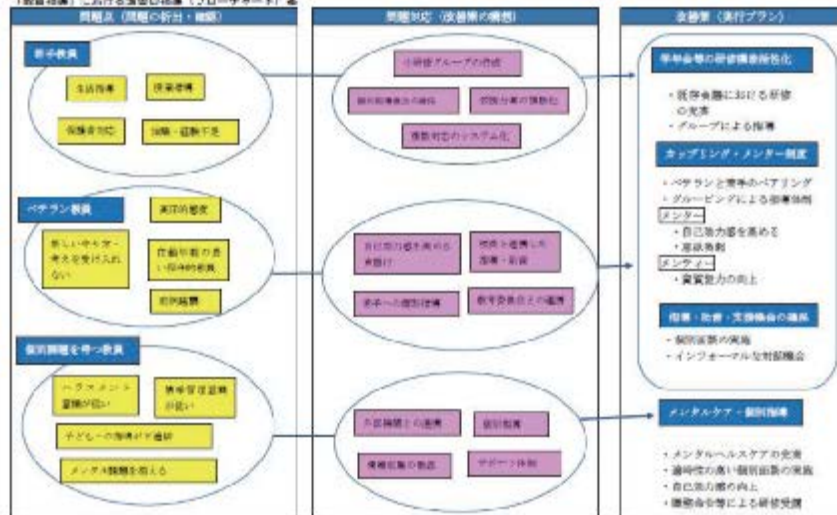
「教員指導」における課題の解決（フローチャート）④

問題点（問題の析出・確認）

若手教員

生活指導
授業準備
保護者対応
知識・経験不足

ベテラン教員

実践的態度
新しいやり方・考えを受け入れない
授業準備の負い目的教員
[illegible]

個別課題を持つ教員

ハラスメント意識が低い
情報管理意識が低い
子ども一への指導が連続
メンタル課題を抱える

問題対応（改善策の構想）

小研修グループの作成
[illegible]
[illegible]
情報対応のシステム化

自己効力感を高める支援
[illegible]
若手への個別指導
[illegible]

外部機関との連携
個別指導
情報伝達の徹底
サポート体制

改善策（実行プラン）

学年会等の研修機会強化

・既存会議における研修の充実
・グループによる指導

カップリング・メンター制度

・ベテランと若手のペアリング
・グルーピングによる指導体制
メンター
・自己効力感を高める
・意欲喚起
メンティー
・資質能力の向上

指導・助言・支援機会の拡充

・個別面談の実施
・インフォーマルな対話機会

メンタルケア・個別指導

・メンタルヘルスケアの充実
・適時性の高い個別面談の実施
・自己効力感の向上
・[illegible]による研修受講